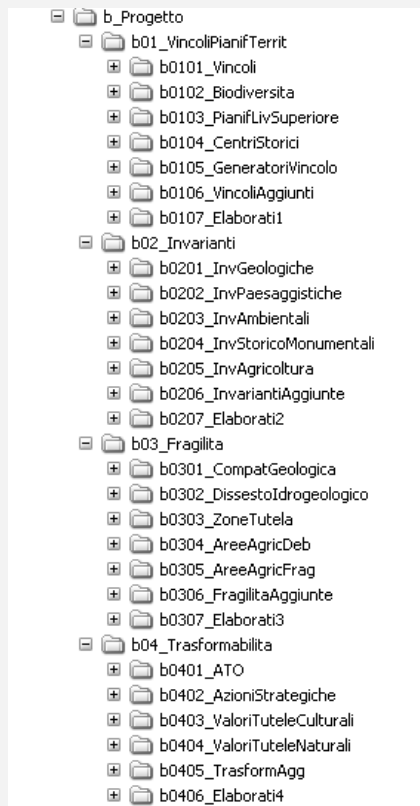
b_Progetto
b01_VincoliPianifTerrit
b0101_Vincoli
b0102_Biodiversita
b0103_PianifLivSuperiore
b0104_CentriStorici
b0105_GeneratoriVincolo
b0106_VincoliAggiunti
b0107_Elaborati1
b02_Invarianti
b0201_InvGeologiche
b0202_InvPaesaggistiche
b0203_InvAmbientali
b0204_InvStoricoMonumentali
b0205_InvAgricoltura
b0206_InvariantiAggiunte
b0207_Elaborati2
b03_Fragilita
b0301_CompatGeologica
b0302_DissestoIdrogeologico
b0303_ZoneTutela
b0304_AreeAgricDeb
b0305_AreeAgricFrag
b0306_FragilitaAggiunte
b0307_Elaborati3
b04_Trasformabilita
b0401_ATO
b0402_AzioniStrategiche
b0403_ValoriTuteleCulturali
b0404_ValoriTuteleNaturali
b0405_TrasformAgg
b0406_Elaborati4